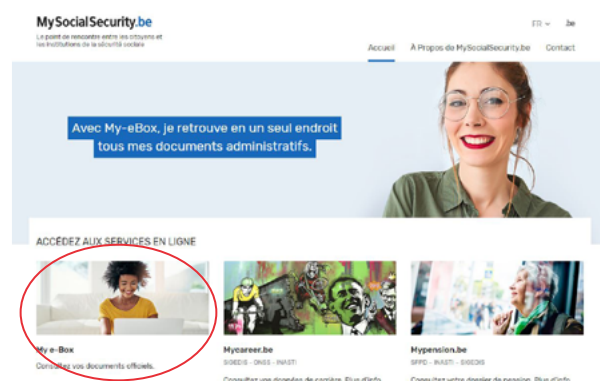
MySocialSecurity.be
Le point de rencontre entre les citoyens et les institutions de la sécurité sociale

FR ∨ Je

Accueil À Propos de MySocialSecurity.be Contact

Avec My-eBox, je retrouve en un seul endroit tous mes documents administratifs.

ACCÉDEZ AUX SERVICES EN LIGNE

My e-Box
Consultez vos documents officiels.

Mycareer.be
SIGEDIS · ONSS · INASTI
Consultez vos données de carrière. Plus d'info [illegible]

Mypension.be
SFPD · INASTI · SIGEDIS
Consultez votre dossier de pension. Plus d'info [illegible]